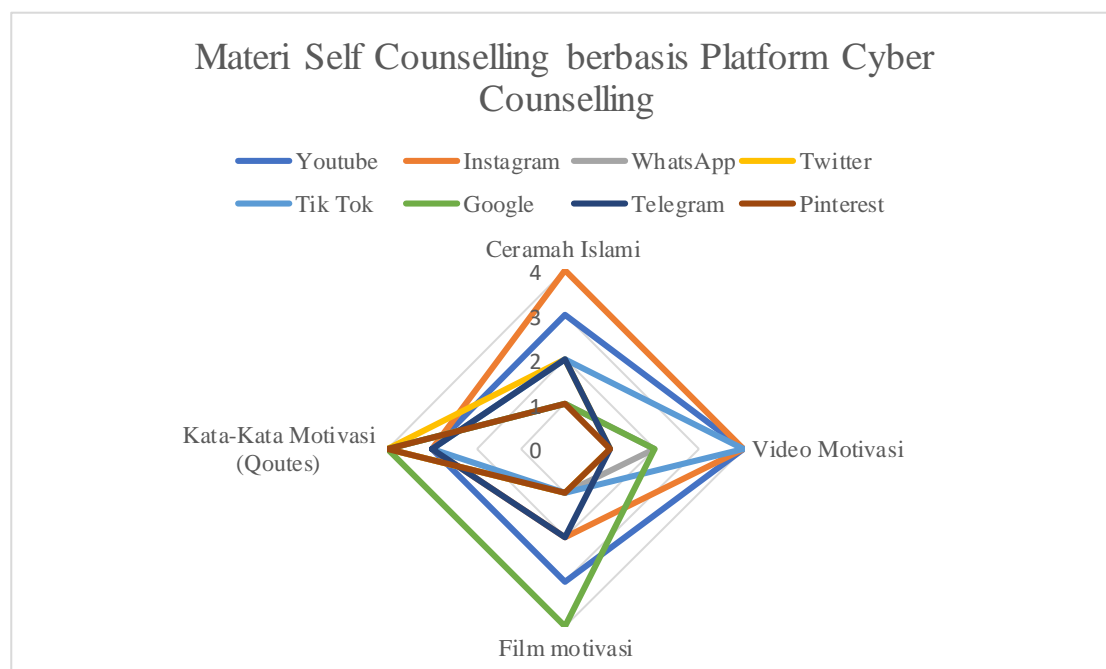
Materi Self Counselling berbasis Platform Cyber Counselling

Youtube
Instagram
WhatsApp
Twitter
Tik Tok
Google
Telegram
Pinterest

Ceramah Islami
4
3
2
1
0
Video Motivasi
Film motivasi
Kata-Kata Motivasi (Qoutes)